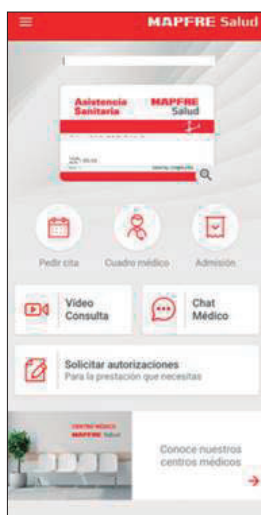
MAPFRE Salud

Asistencia Sanitaria
MAPFRE Salud

Pedir cita
Cuadro médico
Admisión

Video Consulta
Chat Médico

Solicitar autorizaciones
Para la prestación que necesitas

CENTRO MÉDICO
MAPFRE Salud

Conoce nuestros centros médicos